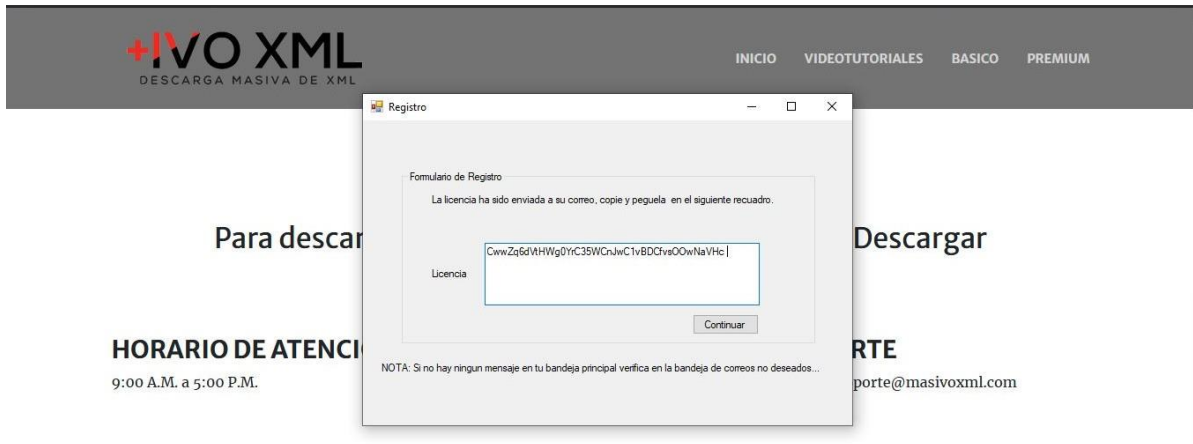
+IVO XML
DESCARGA MASIVA DE XML

INICIO VIDEOTUTORIALES BASICO PREMIUM

Registro

Formulario de Registro

La licencia ha sido enviada a su correo, copie y peguela en el siguiente recuadro.

Licencia

CwwZq6dVtHWg0YrC35WCnJwC1vBDCfvsOOwNaVHc

Continuar

NOTA: Si no hay ningun mensaje en tu bandeja principal verfica en la bandeja de correos no deseados...

Para descar

Descargar

HORARIO DE ATENCI

9:00 A.M. a 5:00 P.M.

RTE

porte@masivoxml.com